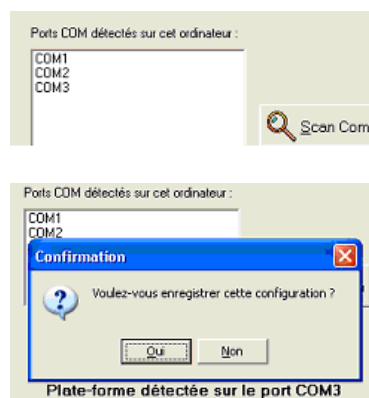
Ports COM détectés sur cet ordinateur :

COM1
COM2
COM3

Scan Com

Ports COM détectés sur cet ordinateur :

COM1
COM2

Confirmation

Voulez-vous enregistrer cette configuration ?

Oui

Non

Plate-forme détectée sur le port COM3